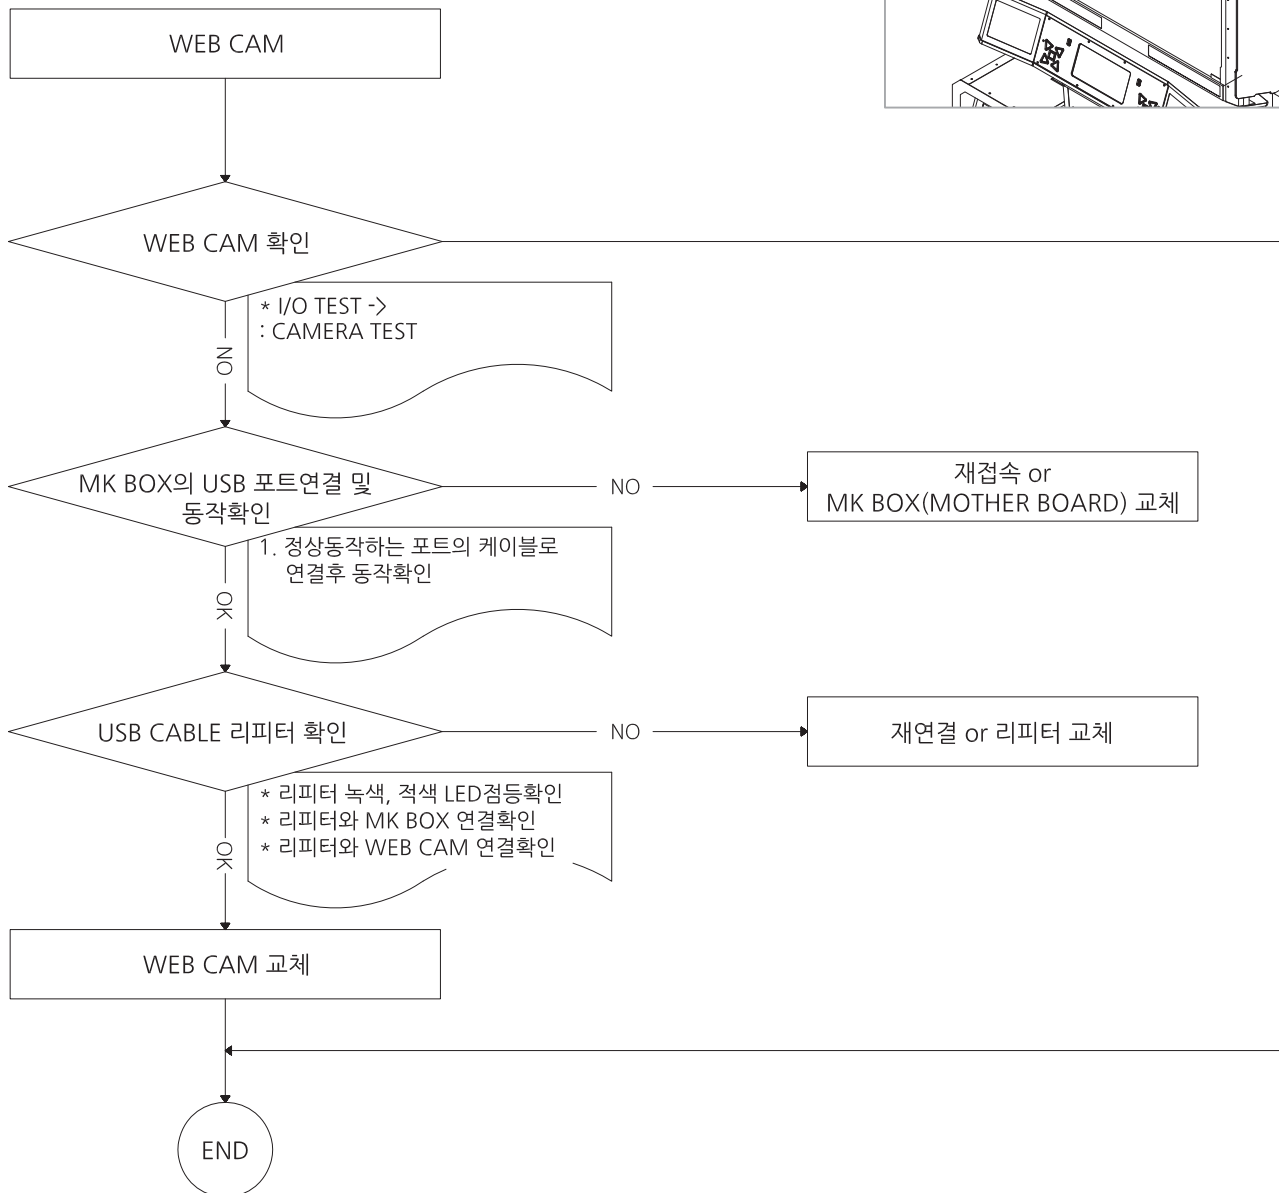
WEB CAM

WEB CAM 확인

* I/O TEST ->
: CAMERA TEST

NO

MK BOX의 USB 포트연결 및 동작확인

NO

재접속 or
MK BOX(MOTHER BOARD) 교체

1. 정상동작하는 포트의 케이블로
연결후 동작확인

OK

USB CABLE 리피터 확인

NO

재연결 or 리피터 교체

* 리피터 녹색, 적색 LED점등확인
* 리피터와 MK BOX 연결확인
* 리피터와 WEB CAM 연결확인

OK

WEB CAM 교체

END